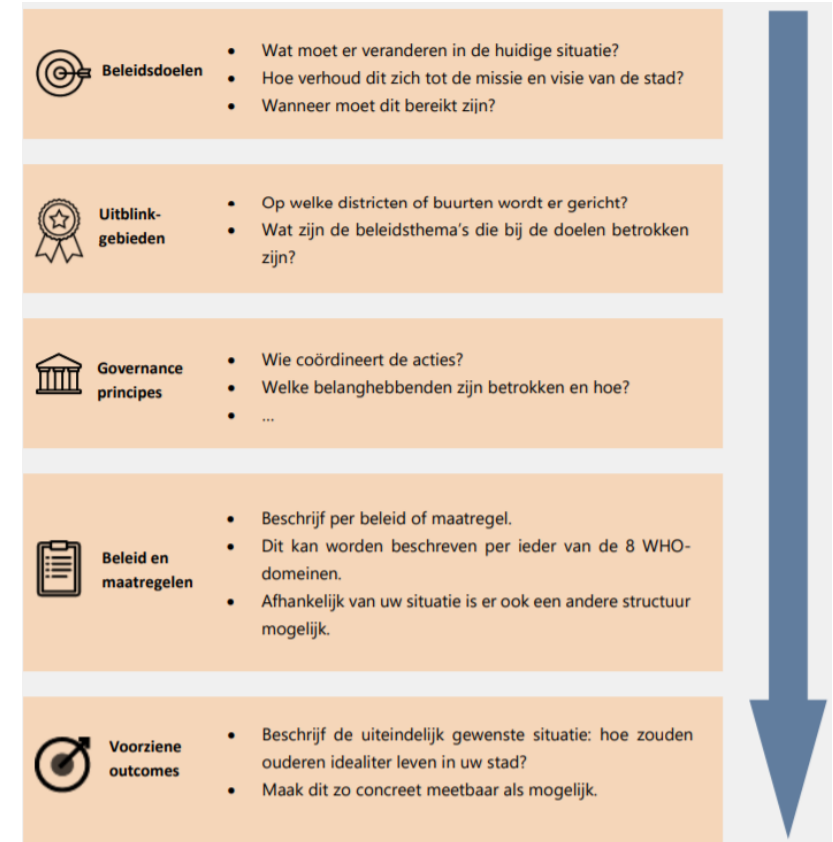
**Beleidsdoelen**

- Wat moet er veranderen in de huidige situatie?
- Hoe verhoud dit zich tot de missie en visie van de stad?
- Wanneer moet dit bereikt zijn?

**Uitblinkgebieden**

- Op welke districten of buurten wordt er gericht?
- Wat zijn de beleidsthema's die bij de doelen betrokken zijn?

**Governance principes**

- Wie coördineert de acties?
- Welke belanghebbenden zijn betrokken en hoe?
- ...

**Beleid en maatregelen**

- Beschrijf per beleid of maatregel.
- Dit kan worden beschreven per ieder van de 8 WHO-domeinen.
- Afhankelijk van uw situatie is er ook een andere structuur mogelijk.

**Voorziene outcomes**

- Beschrijf de uiteindelijk gewenste situatie: hoe zouden ouderen idealiter leven in uw stad?
- Maak dit zo concreet meetbaar als mogelijk.